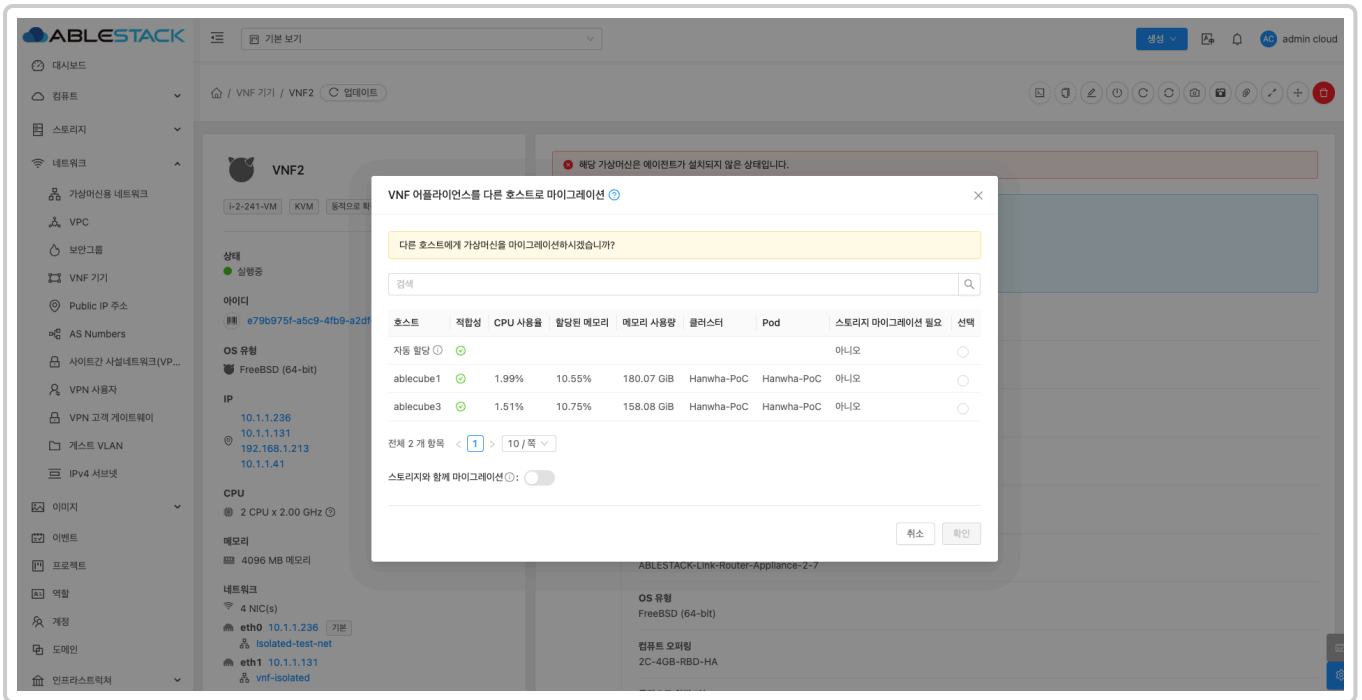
ABLESTACK

기본 보기

생성

admin cloud

대시보드

컴퓨트

스토리지

네트워크

가상머신용 네트워크

VPC

보안그룹

VNF 기기

Public IP 주소

AS Numbers

사이트간 사설네트워크(VP...

VPN 사용자

VPN 고객 게이트웨이

게스트 VLAN

IPv4 서브넷

이미지

이벤트

프로젝트

역할

계정

도메인

인프라스트럭쳐

/ VNF 기기 / VNF2 업데이트

VNF2

i-2-241-VM KVM 동적으로 확

상태
실행중

아이디
e79b975f-a5c9-4fb9-a2df

OS 유형
FreeBSD (64-bit)

IP
10.1.1.236
10.1.1.131
192.168.1.213
10.1.1.41

CPU
2 CPU x 2.00 GHz

메모리
4096 MB 메모리

네트워크
4 NIC(s)
eth0 10.1.1.236 기본
Isolated-test-net
eth1 10.1.1.131
vnf-isolated

해당 가상머신은 에이전트가 설치되지 않은 상태입니다.

ABLESTACK-Link-Router-Appliance-2-7

OS 유형
FreeBSD (64-bit)

컴퓨트 오퍼링
2C-4GB-RBD-HA

VNF 어플라이언스를 다른 호스트로 마이그레이션

다른 호스트에게 가상머신을 마이그레이션하시겠습니까?

검색

| 호스트 | 적합성 | CPU 사용율 | 할당된 메모리 | 메모리 사용량 | 클러스터 | Pod | 스토리지 마이그레이션 필요 | 선택 |
|---|---|---|---|---|---|---|---|---|
| 자동 할당 |  |  |  |  |  |  | 아니오 |  |
| ablecube1 |  | 1.99% | 10.55% | 180.07 GiB | Hanwha-PoC | Hanwha-PoC | 아니오 |  |
| ablecube3 |  | 1.51% | 10.75% | 158.08 GiB | Hanwha-PoC | Hanwha-PoC | 아니오 |  |

전체 2 개 항목 < 1 > 10 / 쪽

스토리지와 함께 마이그레이션 :

취소 확인